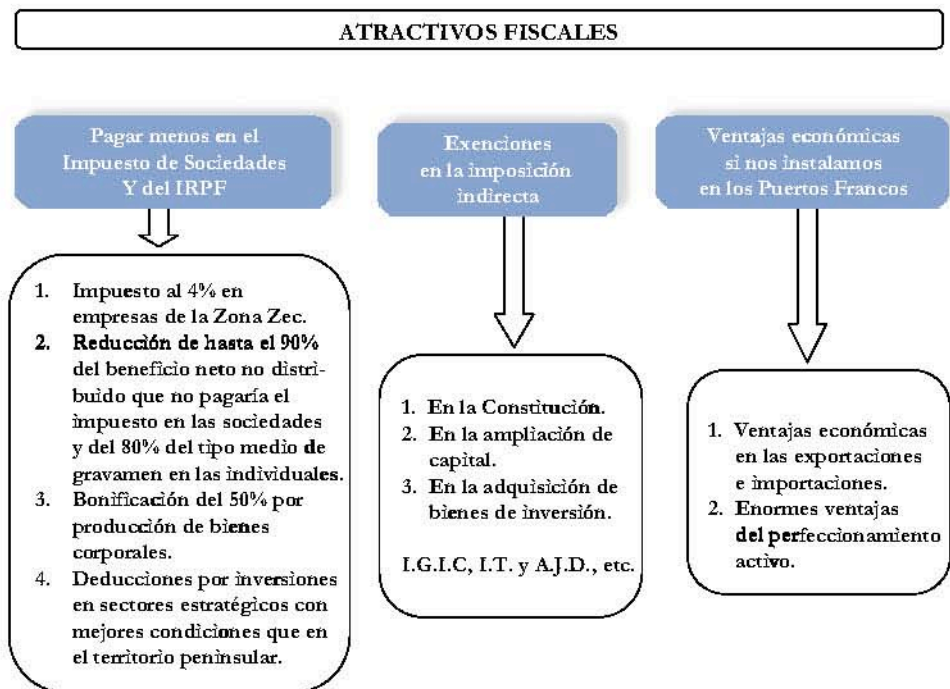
ATRACTIVOS FISCALES

Pagar menos en el Impuesto de Sociedades Y del IRPF

1. Impuesto al 4% en empresas de la Zona Zec.
2. Reducción de hasta el 90% del beneficio neto no distribuido que no pagaría el impuesto en las sociedades y del 80% del tipo medio de gravamen en las individuales.
3. Bonificación del 50% por producción de bienes corporales.
4. Deducciones por inversiones en sectores estratégicos con mejores condiciones que en el territorio peninsular.

Exenciones en la imposición indirecta

1. En la Constitución.
2. En la ampliación de capital.
3. En la adquisición de bienes de inversión.

I.G.I.C, I.T. y A.J.D., etc.

Ventajas económicas si nos instalamos en los Puertos Francos

1. Ventajas económicas en las exportaciones e importaciones.
2. Enormes ventajas del perfeccionamiento activo.